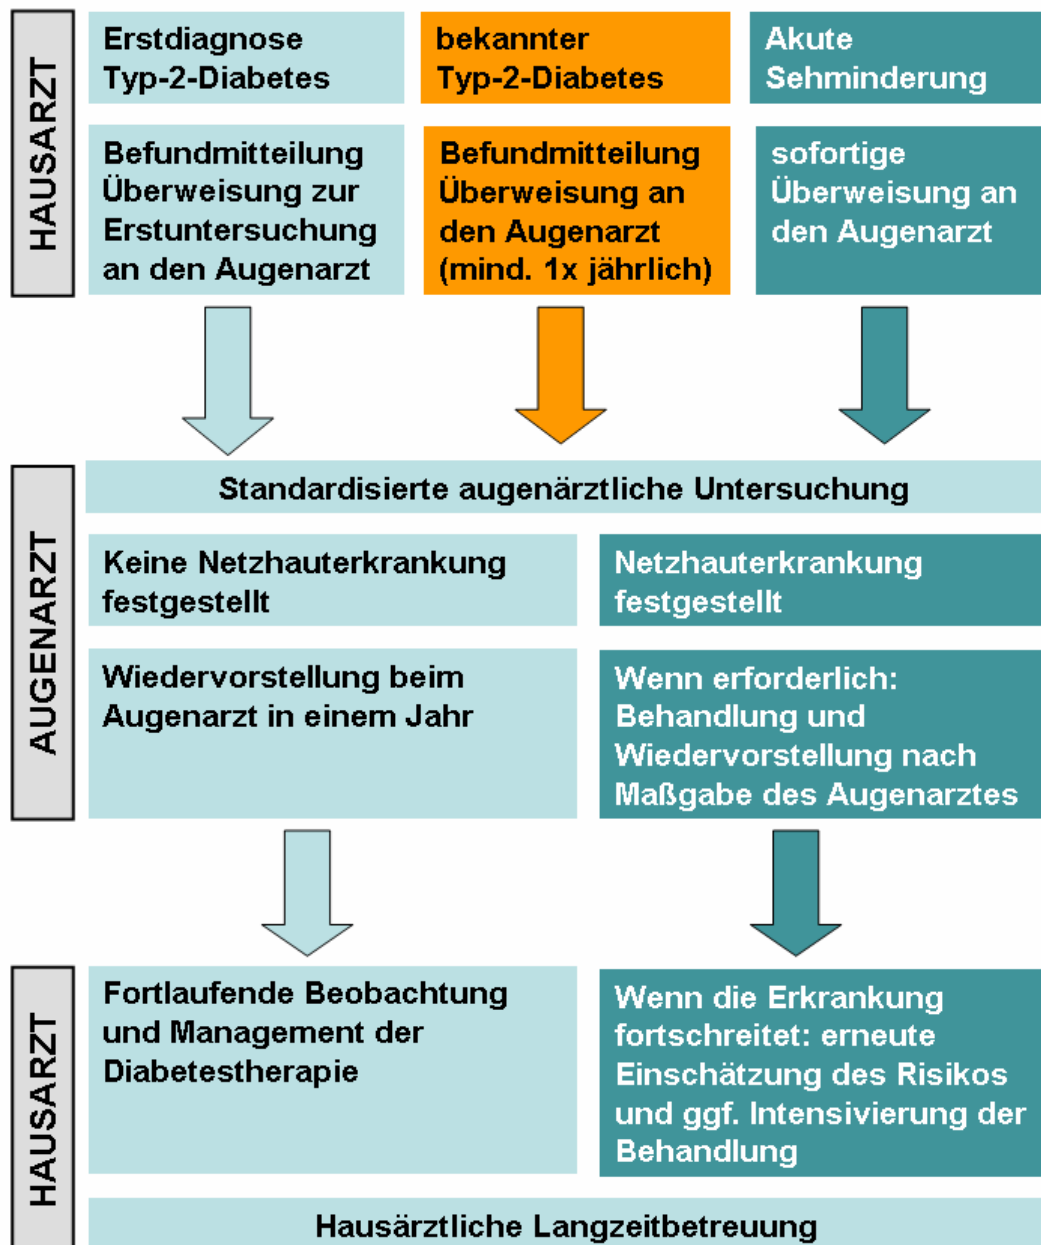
HAUSARZT

Erstdiagnose Typ-2-Diabetes

bekannter Typ-2-Diabetes

Akute Sehminderung

Befundmitteilung Überweisung zur Erstuntersuchung an den Augenarzt

Befundmitteilung Überweisung an den Augenarzt (mind. 1x jährlich)

sofortige Überweisung an den Augenarzt

AUGENARZT

Standardisierte augenärztliche Untersuchung

Keine Netzhauterkrankung festgestellt

Netzhauterkrankung festgestellt

Wiedervorstellung beim Augenarzt in einem Jahr

Wenn erforderlich: Behandlung und Wiedervorstellung nach Maßgabe des Augenarztes

HAUSARZT

Fortlaufende Beobachtung und Management der Diabetestherapie

Wenn die Erkrankung fortschreitet: erneute Einschätzung des Risikos und ggf. Intensivierung der Behandlung

Hausärztliche Langzeitbetreuung